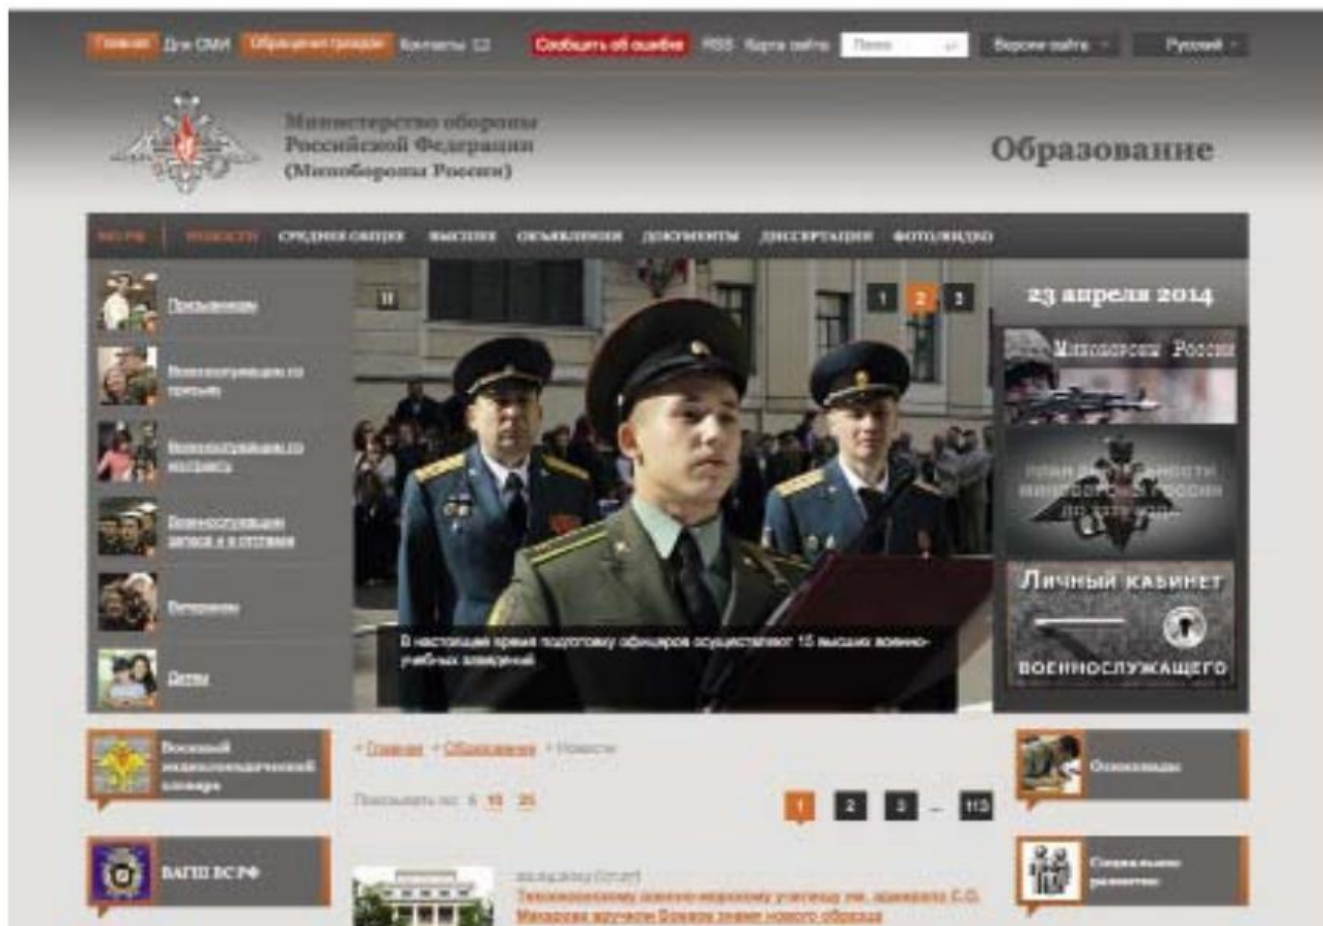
Главная Для СМИ Обращения граждан Контакты Сообщить об ошибке RSS Карта сайта Поиск Версии сайта Русский

Министерство обороны Российской Федерации (Минобороны России)

Образование

МО РФ НОВОСТИ СРЕДНЕЕ ОБЩЕЕ ВЫСШЕЕ ОБЪЯВЛЕНИЯ ДОКУМЕНТЫ ДИССЕРТАЦИИ ФОТО/ВИДЕО

Призывникам

Военнослужащим по призыву

Военнослужащим по контракту

Военнослужащим запаса и в отставке

Ветеранам

Детям

1 2 3

В настоящее время подготовку офицеров осуществляют 15 высших военно-учебных заведений

23 апреля 2014

Минобороны России

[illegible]

Личный кабинет военнослужащего

Военный энциклопедический словарь

ВАГШ ВС РФ

Главная Образование Новости

Показывать по: 5 10 25

1 2 3 ... 113

Тихоокеанскому военно-морскому училищу им. адмирала С.О. Макарова вручили Боевое знамя нового образца

Олимпиады

Социальное развитие